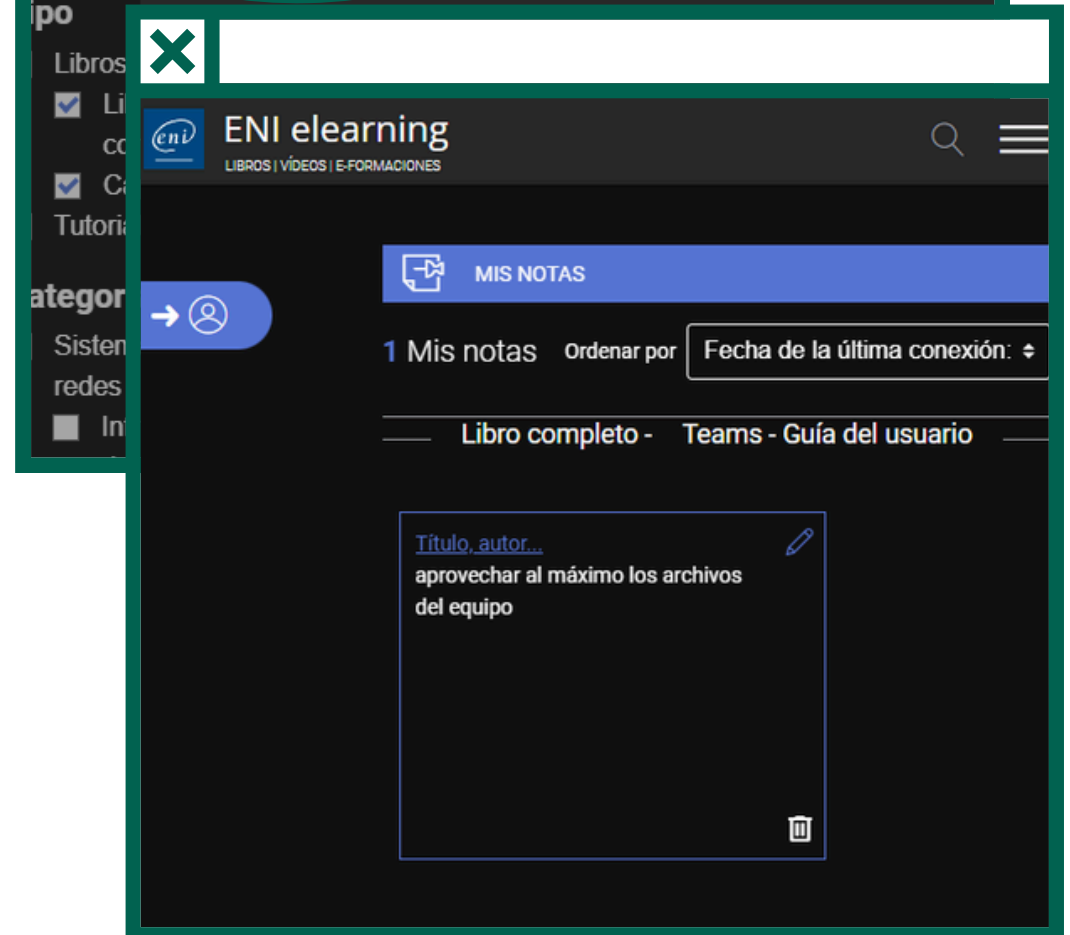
ipo
Libros
Li
co
Ca
Tutoria
ategor
Sisten
redes
In

eni
ENI elearning
LIBROS | VÍDEOS | E-FORMACIONES

MIS NOTAS

1 Mis notas Ordenar por Fecha de la última conexión:

Libro completo - Teams - Guía del usuario

Título, autor...
aprovechar al máximo los archivos del equipo